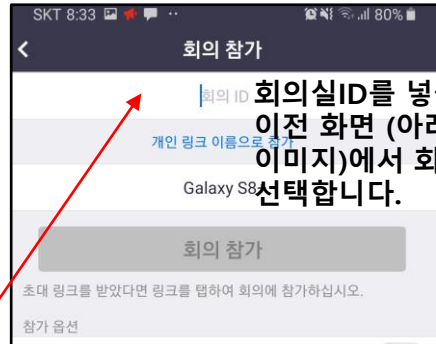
SKT 8:33 80%

<

회의 참가

회의 ID

회의실ID를 넣

이전 화면 (아리

이미지)에서 회

선택합니다.

개인 링크 이름으로 참가

Galaxy S8

회의 참가

초대 링크를 받았다면 링크를 탭하여 회의에 참가하십시오.

참가 옵션